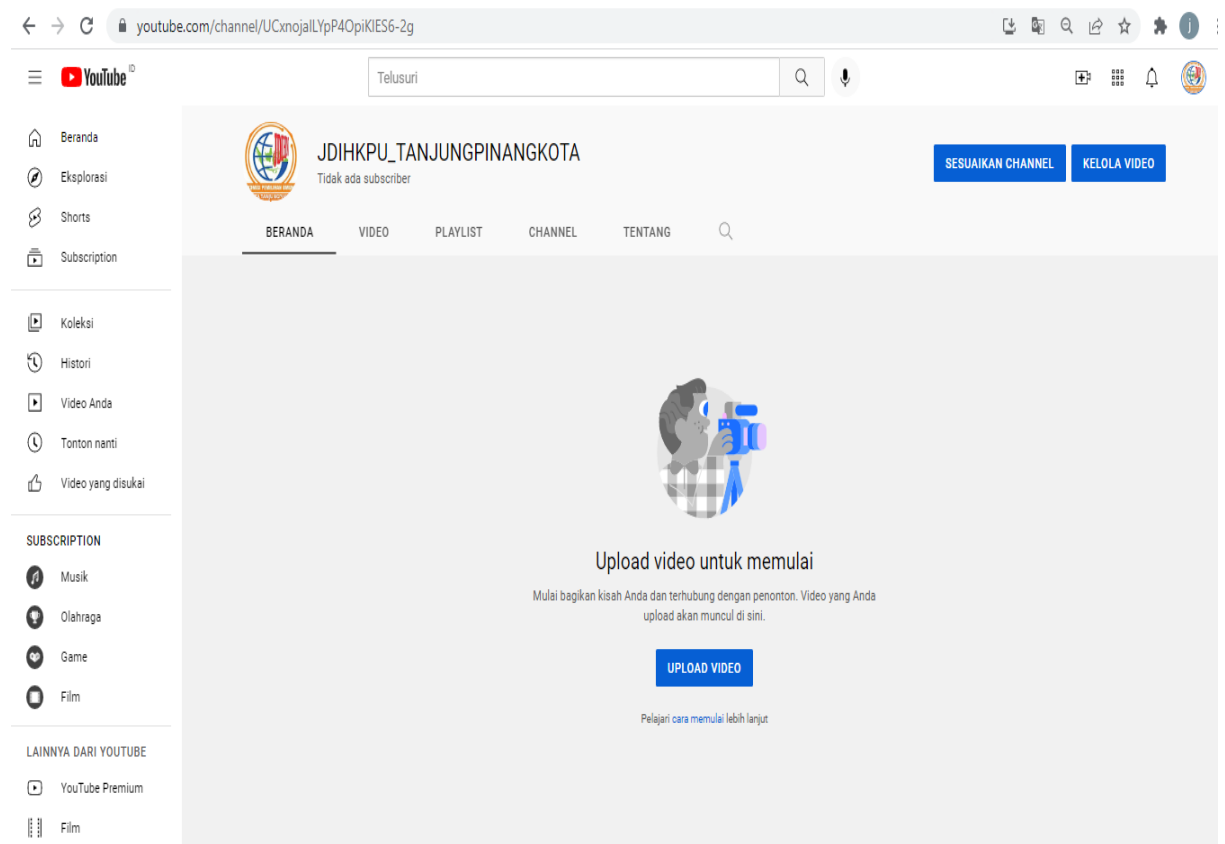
youtube.com/channel/UCxnojalLYpP4OpiKIES6-2g

YouTube ID

Telusuri

Beranda
Eksplorasi
Shorts
Subscription

Koleksi
Histori
Video Anda
Tonton nanti
Video yang disukai

SUBSCRIPTION
Musik
Olahraga
Game
Film

LAINNYA DARI YOUTUBE
YouTube Premium
Film

JDIHKPU_TANJUNGPINANGKOTA
Tidak ada subscriber

SESUAIKAN CHANNEL
KELOLA VIDEO

BERANDA
VIDEO
PLAYLIST
CHANNEL
TENTANG

Upload video untuk memulai

Mulai bagikan kisah Anda dan terhubung dengan penonton. Video yang Anda upload akan muncul di sini.

UPLOAD VIDEO

Pelajari cara memulai lebih lanjut